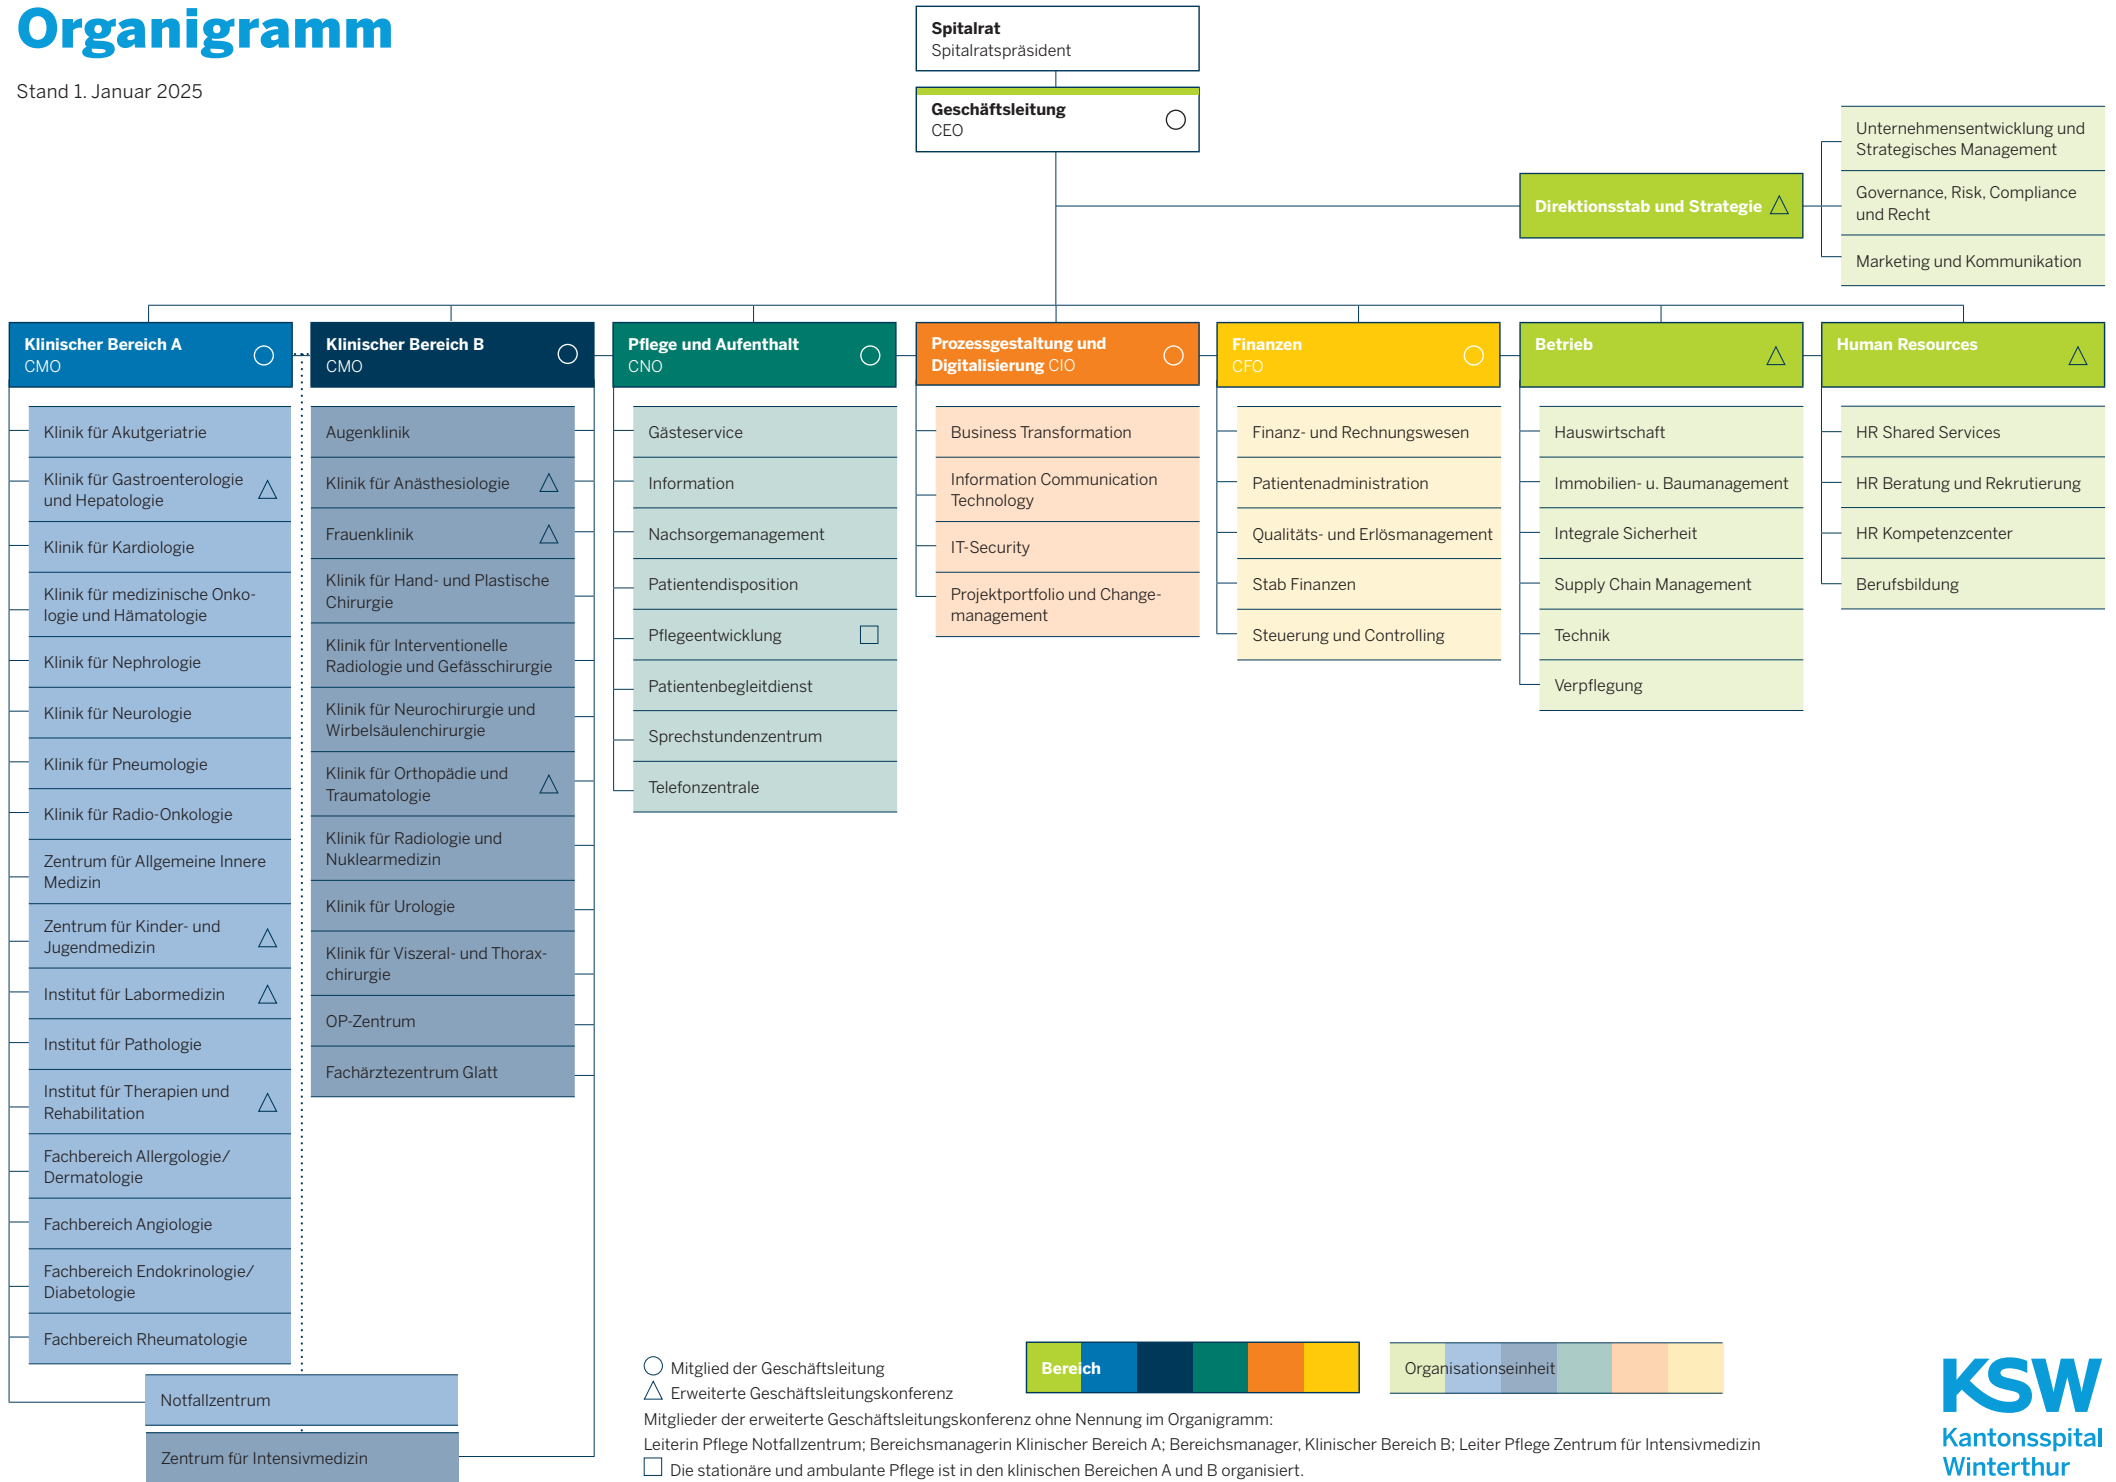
Organigramm

Stand 1. Januar 2025

Spitalrat
Spitalratspräsident

Geschäftsleitung ○
CEO

Direktionsstab und Strategie △

Unternehmensentwicklung und Strategisches Management

Governance, Risk, Compliance und Recht

Marketing und Kommunikation

Klinischer Bereich A ○
CMO

Klinik für Akutgeriatrie

Klinik für Gastroenterologie und Hepatologie △

Klinik für Kardiologie

Klinik für medizinische Onkologie und Hämatologie

Klinik für Nephrologie

Klinik für Neurologie

Klinik für Pneumologie

Klinik für Radio-Onkologie

Zentrum für Allgemeine Innere Medizin

Zentrum für Kinder- und Jugendmedizin △

Institut für Labormedizin △

Institut für Pathologie

Institut für Therapien und Rehabilitation △

Fachbereich Allergologie/ Dermatologie

Fachbereich Angiologie

Fachbereich Endokrinologie/ Diabetologie

Fachbereich Rheumatologie

Notfallzentrum

Zentrum für Intensivmedizin

Klinischer Bereich B ○
CMO

Augenklinik

Klinik für Anästhesiologie △

Frauenklinik △

Klinik für Hand- und Plastische Chirurgie

Klinik für Interventionelle Radiologie und Gefässchirurgie

Klinik für Neurochirurgie und Wirbelsäulenchirurgie

Klinik für Orthopädie und Traumatologie △

Klinik für Radiologie und Nuklearmedizin

Klinik für Urologie

Klinik für Viszeral- und Thoraxchirurgie

OP-Zentrum

Fachärztezentrum Glatt

Pflege und Aufenthalt ○
CNO

Gästeservice

Information

Nachsorgemanagement

Patientendisposition

Pflegeentwicklung □

Patientenbegleitdienst

Sprechstundenzentrum

Telefonzentrale

Prozessgestaltung und Digitalisierung CIO ○

Business Transformation

Information Communication Technology

IT-Security

Projektportfolio und Changemanagement

Finanzen ○
CFO

Finanz- und Rechnungswesen

Patientenadministration

Qualitäts- und Erlösmanagement

Stab Finanzen

Steuerung und Controlling

Betrieb △

Hauswirtschaft

Immobilien- u. Baumanagement

Integrale Sicherheit

Supply Chain Management

Technik

Verpflegung

Human Resources △

HR Shared Services

HR Beratung und Rekrutierung

HR Kompetenzcenter

Berufsbildung

○ Mitglied der Geschäftsleitung
△ Erweiterte Geschäftsleitungskonferenz

Bereich

Organisationseinheit

Mitglieder der erweiterte Geschäftsleitungskonferenz ohne Nennung im Organigramm:
Leiterin Pflege Notfallzentrum; Bereichsmanagerin Klinischer Bereich A; Bereichsmanager, Klinischer Bereich B; Leiter Pflege Zentrum für Intensivmedizin
□ Die stationäre und ambulante Pflege ist in den klinischen Bereichen A und B organisiert.

KSW
Kantonsspital Winterthur